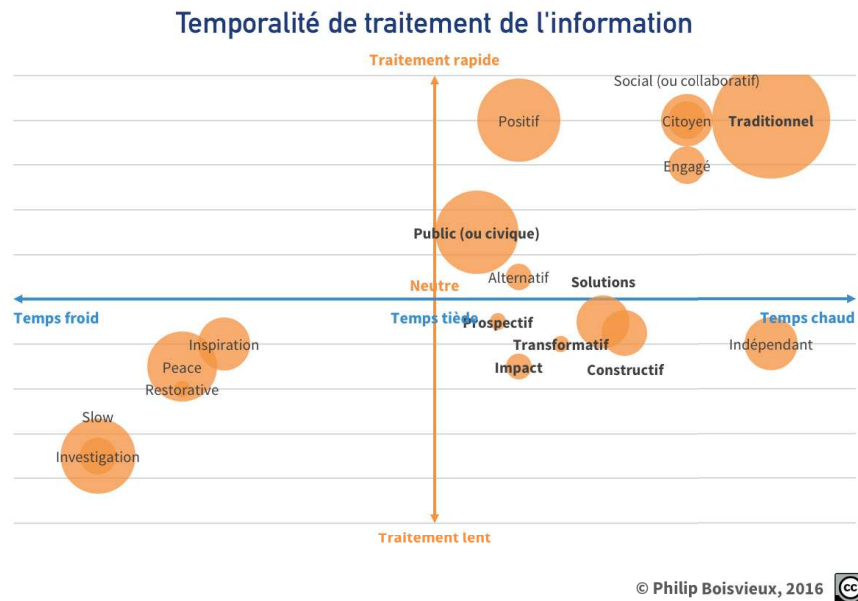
Temporalité de traitement de l'information

Traitement rapide

Social (ou collaboratif)
Positif
Citoyen
Traditionnel
Engagé
Public (ou civique)
Alternatif
Neutre
Solutions
Temps froid
Temps tiède
Temps chaud
Prospectif
Inspiration
Transformatif
Indépendant
Peace
Impact
Constructif
Restorative
Slow
Investigation

Traitement lent

© Philip Boisvieux, 2016